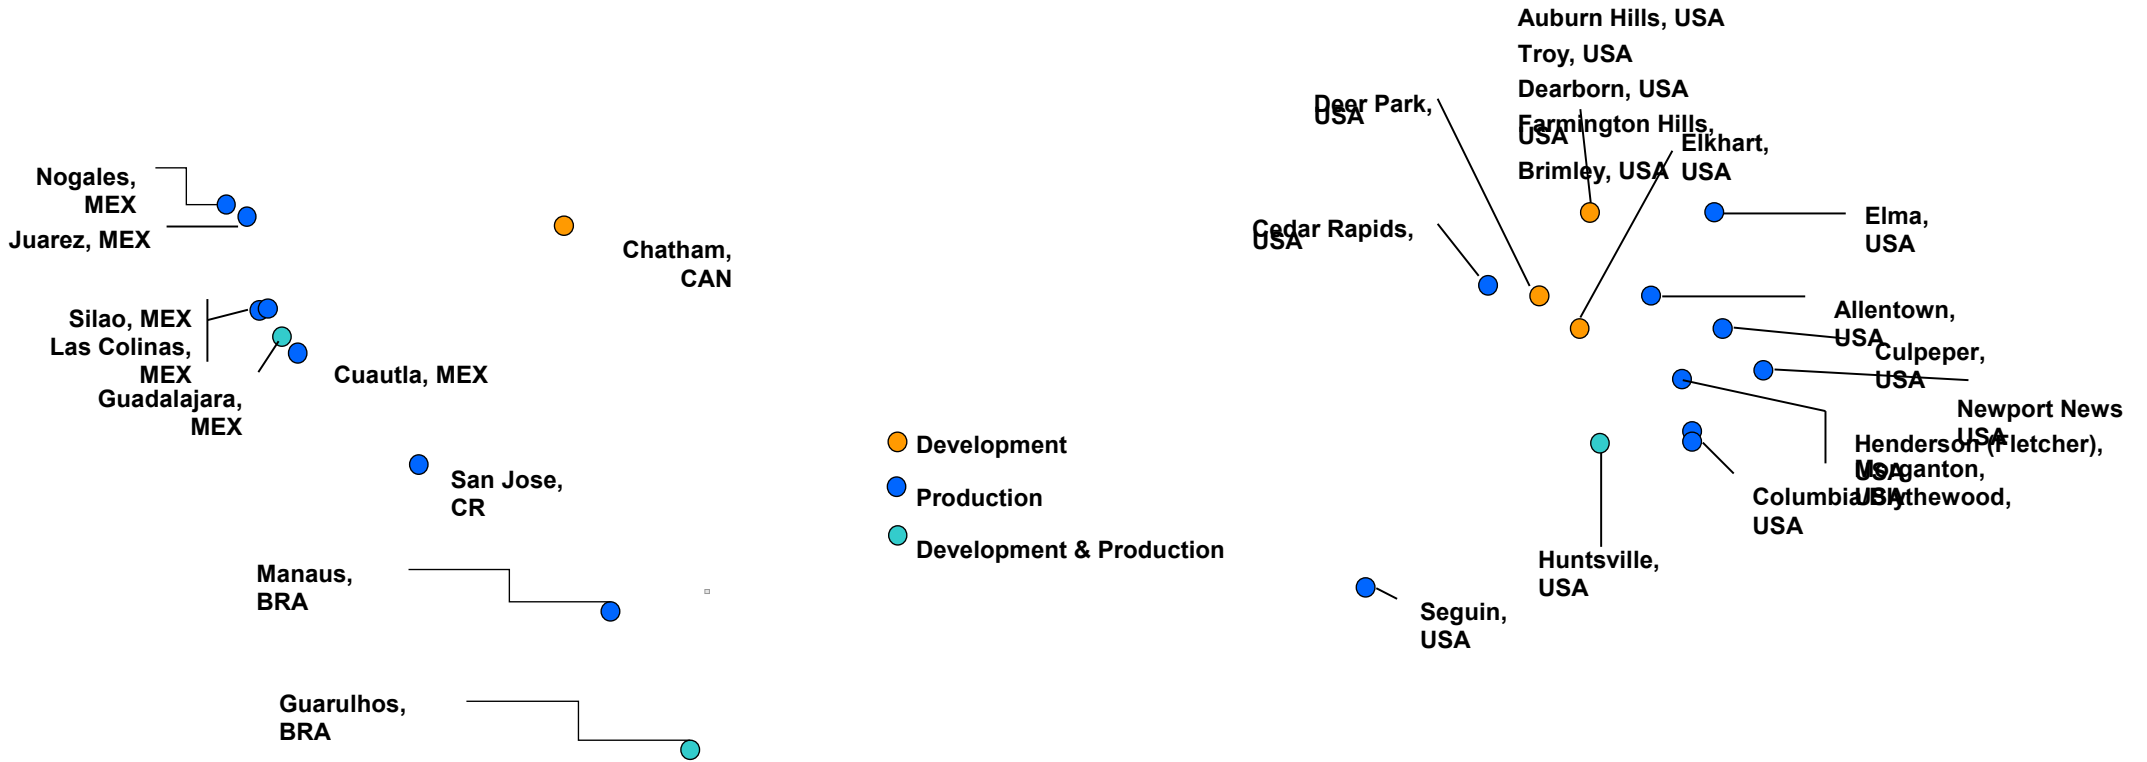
Auburn Hills, USA
Troy, USA
Dearborn, USA
Farmington Hills, USA
Brimley, USA

Deer Park, USA

Elkhart, USA

Nogales, MEX
Juarez, MEX

Chatham, CAN

Cedar Rapids, USA

Elma, USA

Silao, MEX
Las Colinas, MEX
Guadalajara, MEX
Cuautla, MEX

Allentown, USA
Culpeper, USA
Newport News USA
Henderson (Fletcher), USA
Morganton, USA
Columbia/Blythewood, USA

Development
Production
Development & Production

San Jose, CR

Huntsville, USA

Manaus, BRA

Seguin, USA

Guarulhos, BRA